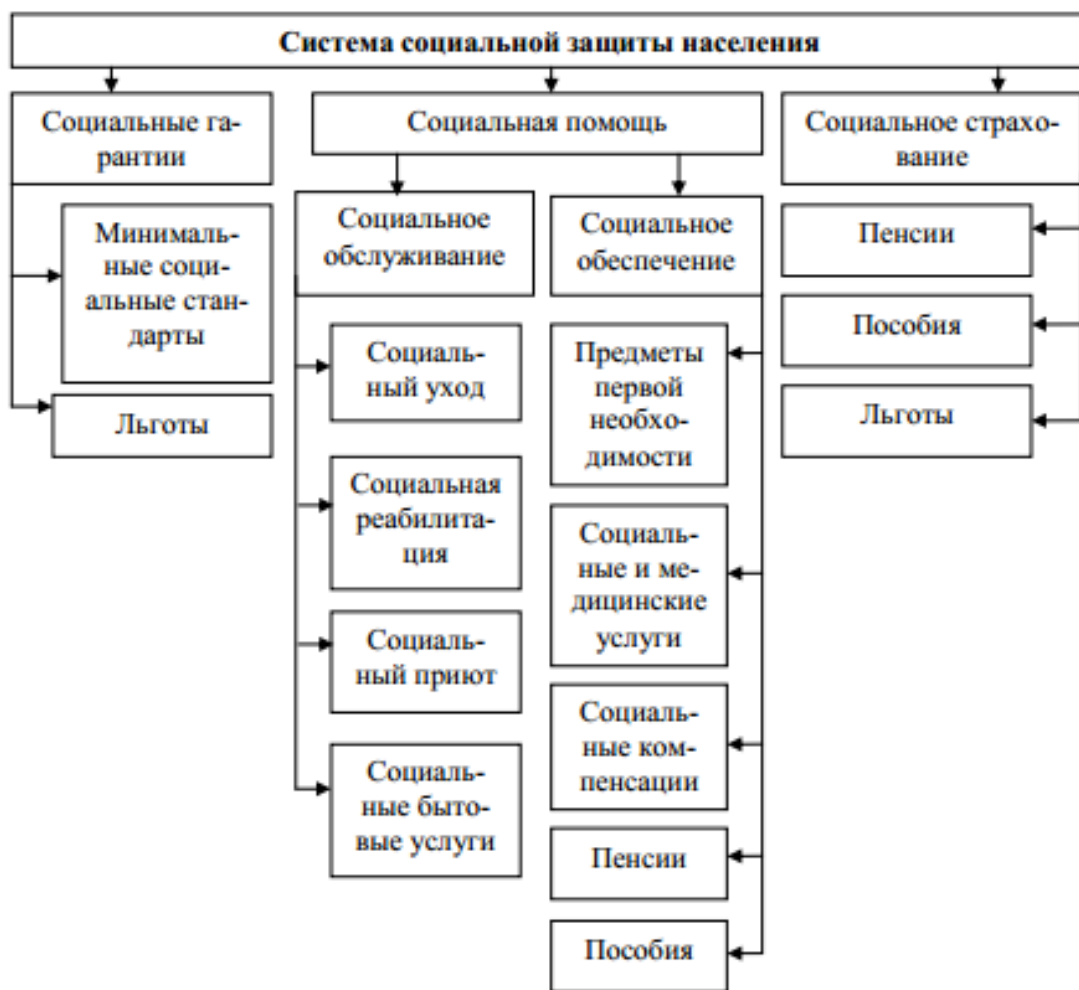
Система социальной защиты населения

Социальные гарантии

Минимальные социальные стандарты

Льготы

Социальная помощь

Социальное обслуживание

Социальный уход

Социальная реабилитация

Социальный приют

Социальные бытовые услуги

Социальное обеспечение

Предметы первой необходимости

Социальные и медицинские услуги

Социальные компенсации

Пенсии

Пособия

Социальное страхование

Пенсии

Пособия

Льготы